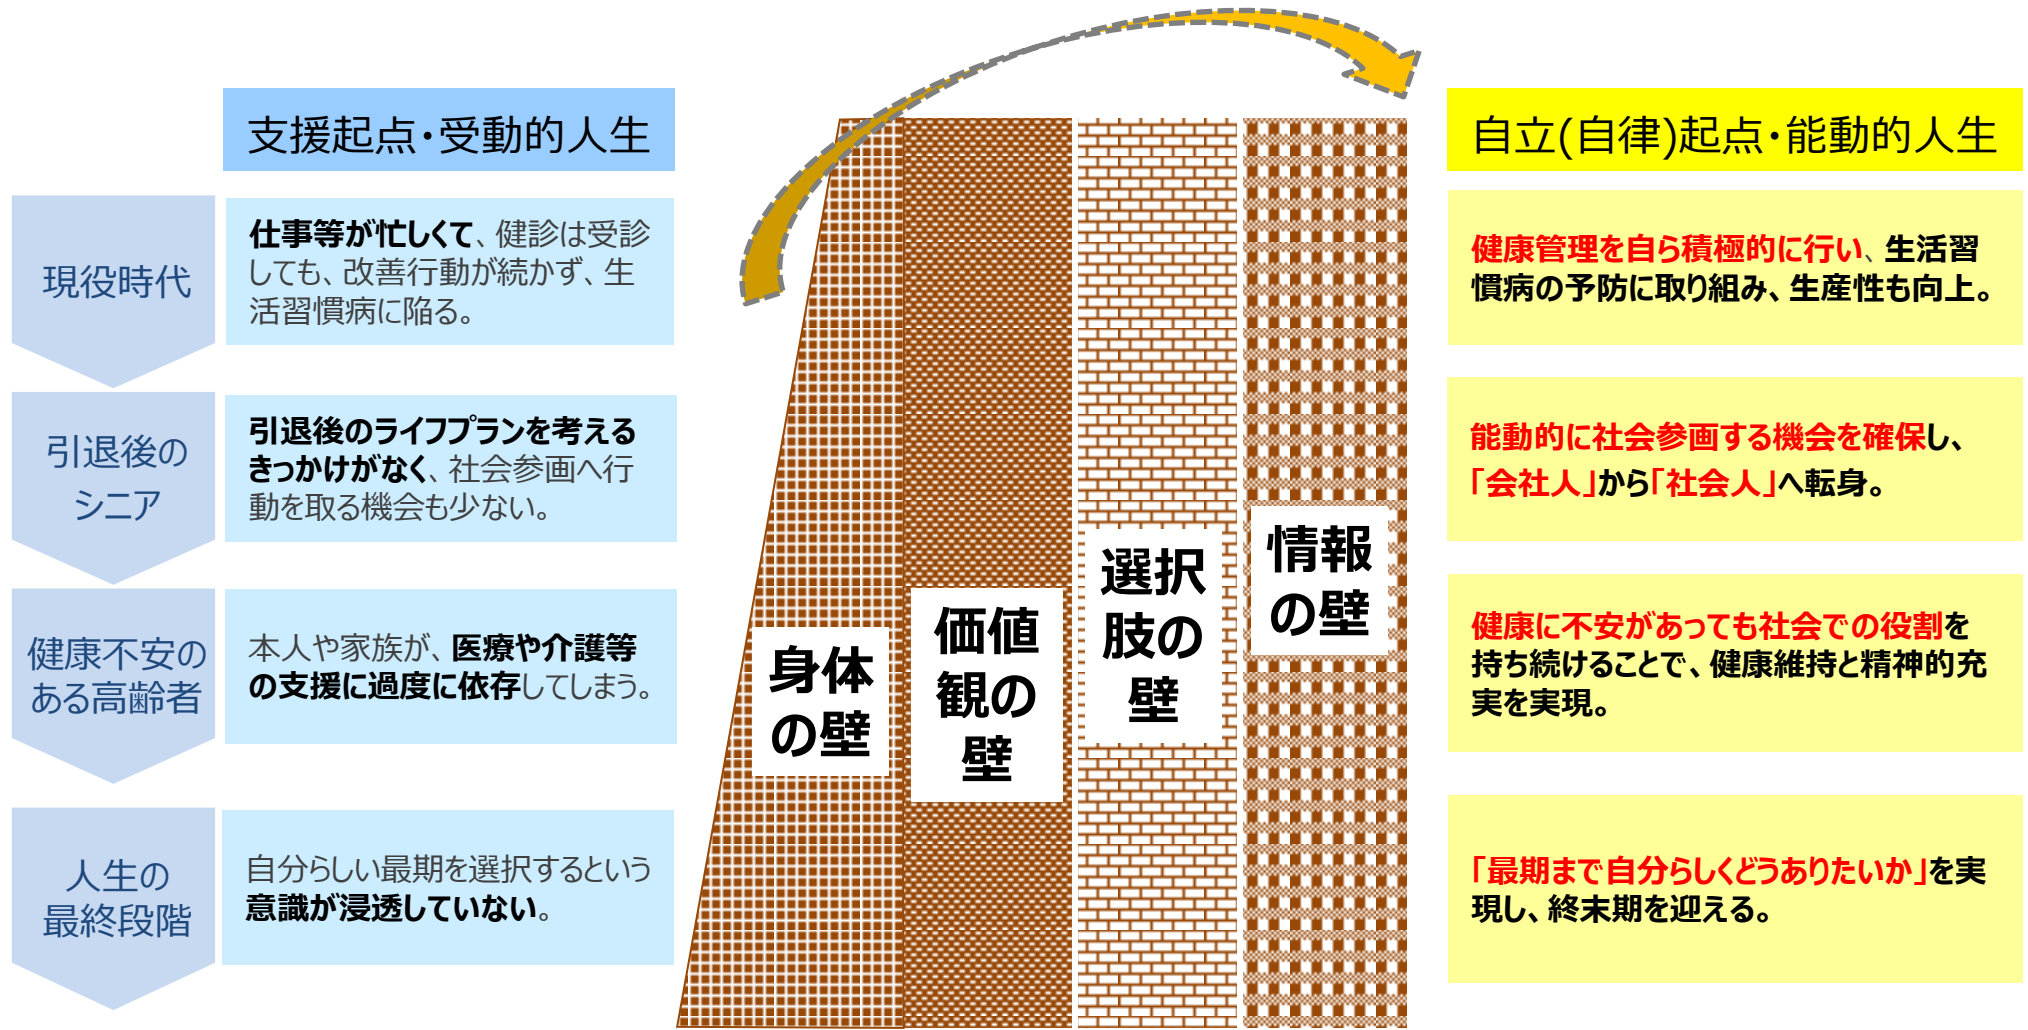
支援起点・受動的人生

現役時代

仕事等が忙しくて、健診は受診しても、改善行動が続かず、生活習慣病に陥る。

引退後のシニア

引退後のライフプランを考えるきっかけがなく、社会参画へ行動を取る機会も少ない。

健康不安のある高齢者

本人や家族が、医療や介護等の支援に過度に依存してしまう。

人生の最終段階

自分らしい最期を選択するという意識が浸透していない。

身体の壁

価値観の壁

選択肢の壁

情報の壁

自立(自律)起点・能動的人生

健康管理を自ら積極的に行い、生活習慣病の予防に取り組み、生産性も向上。

能動的に社会参画する機会を確保し、「会社人」から「社会人」へ転身。

健康に不安があっても社会での役割を持ち続けることで、健康維持と精神的充実を実現。

「最期まで自分らしくどうありたいか」を実現し、終末期を迎える。